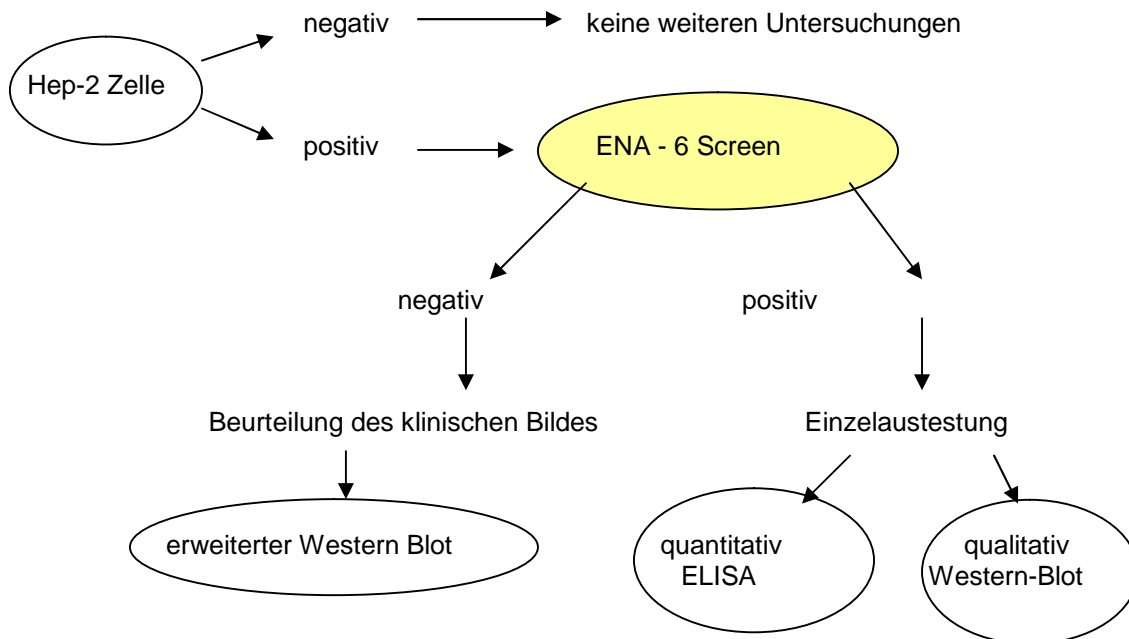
Hep-2 Zelle

negativ

keine weiteren Untersuchungen

positiv

ENA - 6 Screen

negativ

positiv

Beurteilung des klinischen Bildes

Einzelaustestung

erweiterter Western Blot

quantitativ
ELISA

qualitativ
Western-Blot